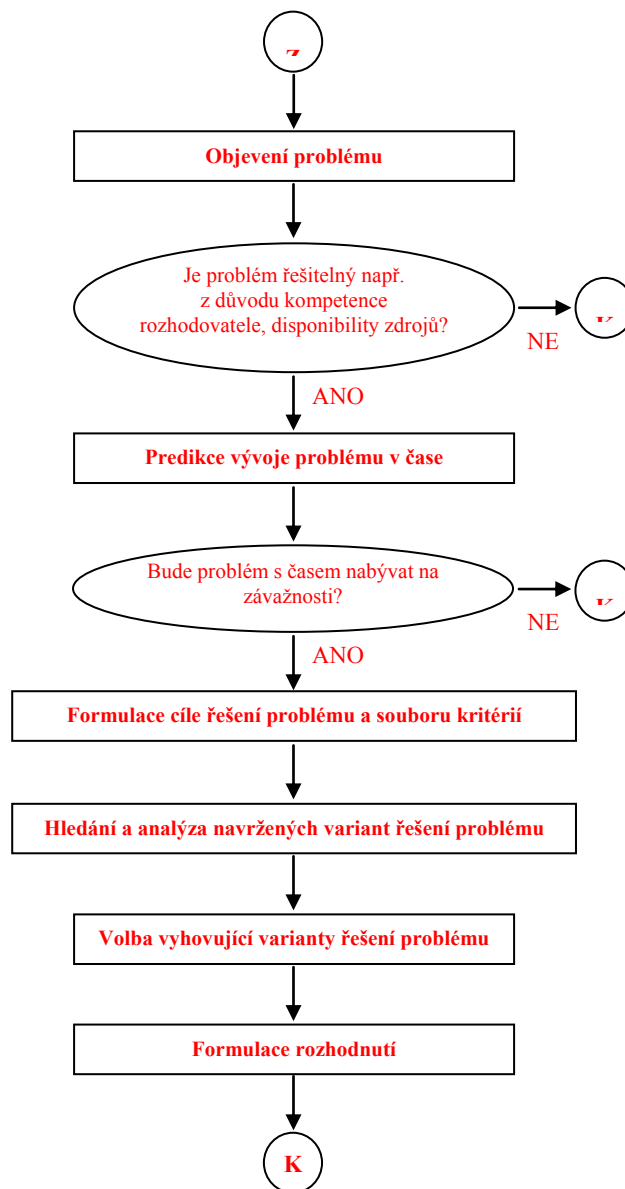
Z

Objevení problému

Je problém řešitelný např. z důvodu kompetence rozhodovatele, disponibility zdrojů?

NE

K

ANO

Predikce vývoje problému v čase

Bude problém s časem nabývat na závažnosti?

NE

K

ANO

Formulace cíle řešení problému a souboru kritérií

Hledání a analýza navržených variant řešení problému

Volba vyhovující varianty řešení problému

Formulace rozhodnutí

K